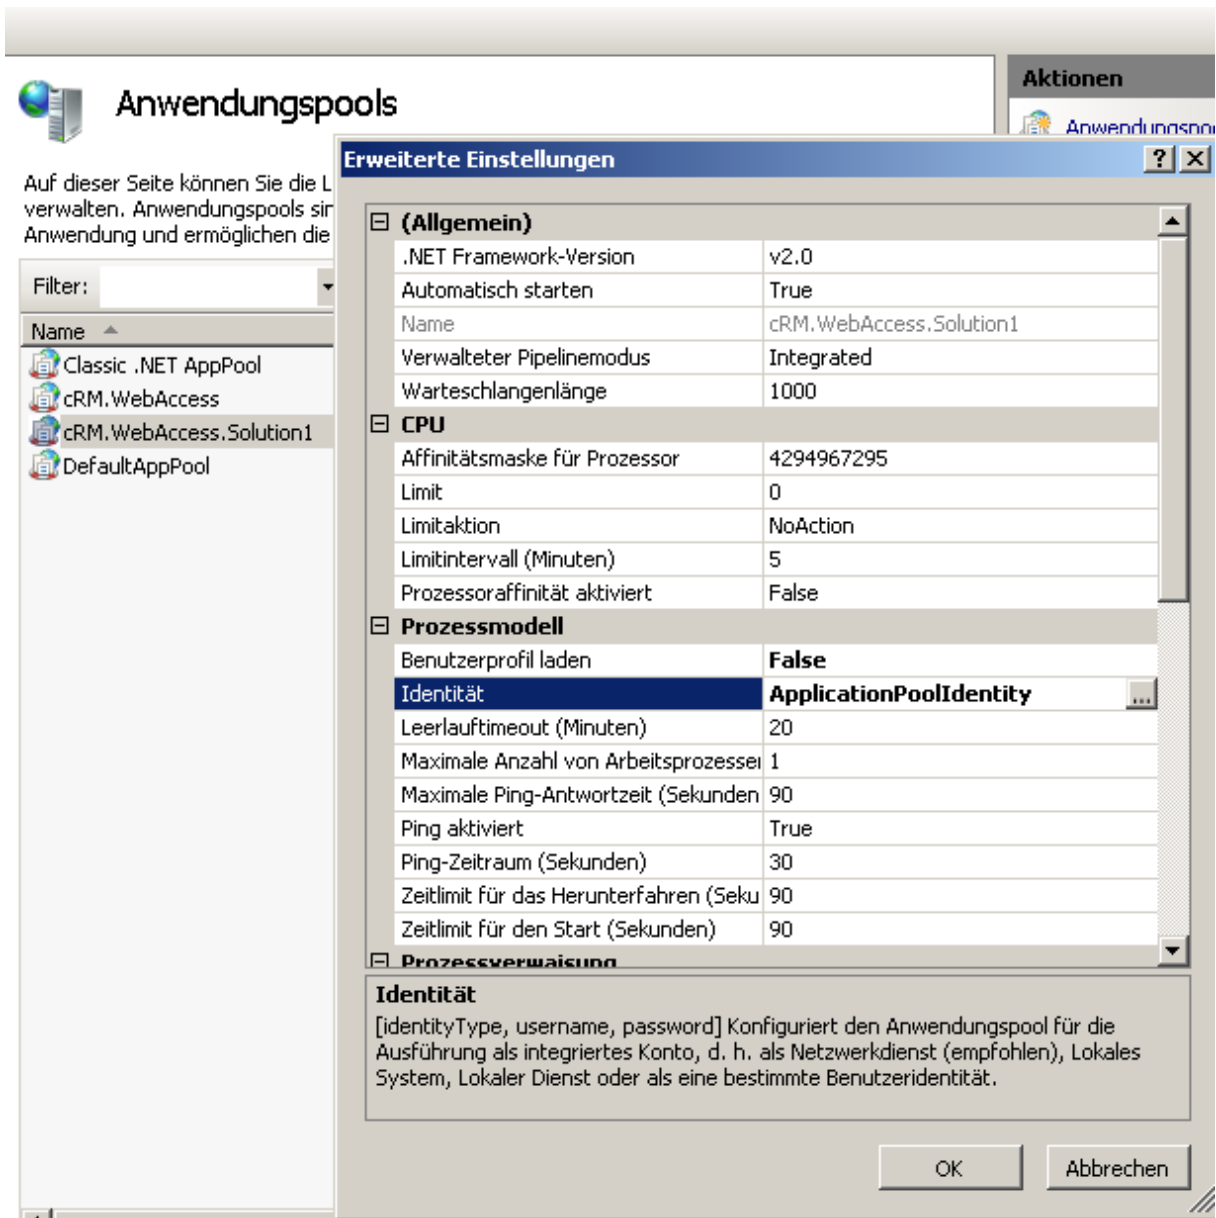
Anwendungspools

Aktionen

Anwendungspo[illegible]

Auf dieser Seite können Sie die L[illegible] verwalten. Anwendungspools sir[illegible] Anwendung und ermöglichen die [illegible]

Filter:

Name

Classic .NET AppPool
cRM.WebAccess
cRM.WebAccess.Solution1
DefaultAppPool

Erweiterte Einstellungen

?
X

| | |
|---|---|
| ⊟ (Allgemein) | |
| .NET Framework-Version | v2.0 |
| Automatisch starten | True |
| Name | cRM.WebAccess.Solution1 |
| Verwalteter Pipelinemodus | Integrated |
| Warteschlangenlänge | 1000 |
| ⊟ CPU | |
| Affinitätsmaske für Prozessor | 4294967295 |
| Limit | 0 |
| Limitaktion | NoAction |
| Limitintervall (Minuten) | 5 |
| Prozessoraffinität aktiviert | False |
| ⊟ Prozessmodell | |
| Benutzerprofil laden | False |
| Identität | ApplicationPoolIdentity ... |
| Leerlauftimeout (Minuten) | 20 |
| Maximale Anzahl von Arbeitsprozesser | 1 |
| Maximale Ping-Antwortzeit (Sekunden | 90 |
| Ping aktiviert | True |
| Ping-Zeitraum (Sekunden) | 30 |
| Zeitlimit für das Herunterfahren (Seku | 90 |
| Zeitlimit für den Start (Sekunden) | 90 |
| ⊟ Prozessverwaisung | |

Identität
[identityType, username, password] Konfiguriert den Anwendungspool für die Ausführung als integriertes Konto, d. h. als Netzwerkdienst (empfohlen), Lokales System, Lokaler Dienst oder als eine bestimmte Benutzeridentität.

OK
Abbrechen